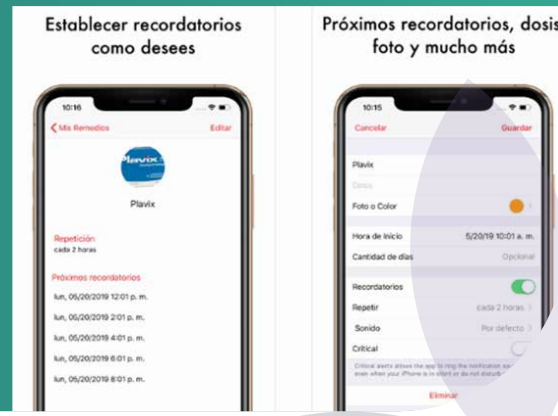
Establecer recordatorios como desees

10:16

< Mis Remedios

Editar

Plavix

Plavix

Repetición

cada 2 horas

Próximos recordatorios

lun, 05/20/2019 12:01 p. m.

lun, 05/20/2019 2:01 p. m.

lun, 05/20/2019 4:01 p. m.

lun, 05/20/2019 6:01 p. m.

lun, 05/20/2019 8:01 p. m.

Próximos recordatorios, dosis foto y mucho más

10:15

Cancelar

Guardar

Plavix

Dosis

Foto o Color

Hora de inicio

5/20/19 10:01 a. m.

Cantidad de días

Opcional

Recordatorios

Repetir

cada 2 horas

Sonido

Por defecto

Critical

Critical alerts allows the app to ring the notification sound even when your iPhone is in silent or do not disturb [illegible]

Eliminar